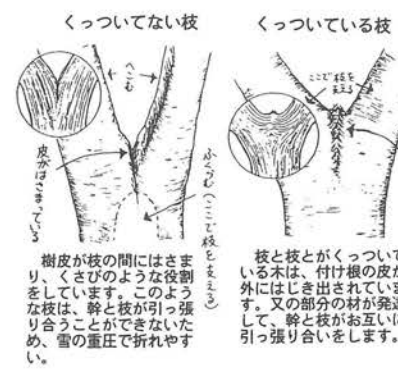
くっついてない枝

へこむ

皮がはさまっている

ふくらむ（ここで枝を支える）

樹皮が枝の間にはさまり、くさびのような役割をしています。このような枝は、幹と枝が引っ張り合うことができないため、雪の重圧で折れやすい。

くっついている枝

ここで枝をささえる

枝と枝とがくっついている木は、付け根の皮が外にはじき出されていま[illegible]す。又の部分の材が発達して、幹と枝がお互いに引っ張り合いをします。